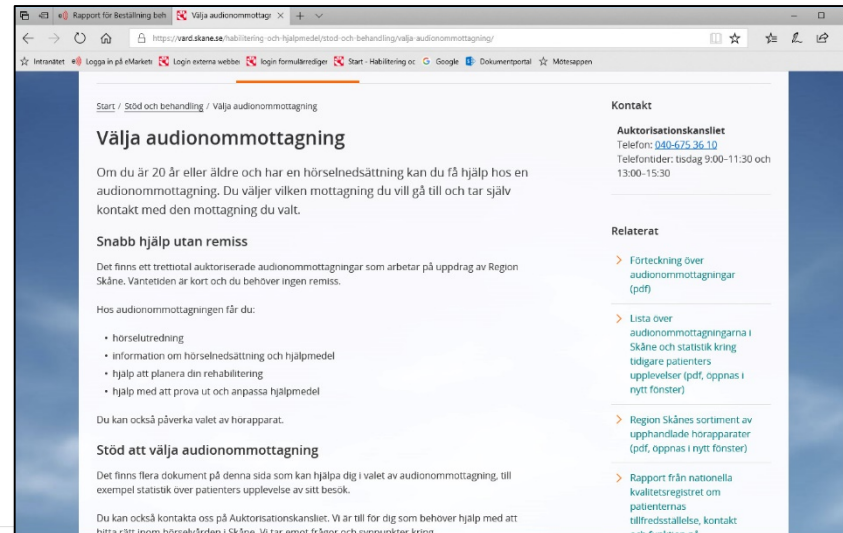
Rapport för Beställning beh
Välja audionommottagn ×
+

https://vard.skane.se/habilitering-och-hjalpmedel/stod-och-behandling/valja-audionommottagning/

Intranätet
Logga in på eMarket
Login externa webbe
login formulärrediger
Start - Habilitering oc
Google
Dokumentportal
Mötesappen

Start / Stöd och behandling / Välja audionommottagning

Välja audionommottagning

Om du är 20 år eller äldre och har en hörselnedsättning kan du få hjälp hos en audionommottagning. Du väljer vilken mottagning du vill gå till och tar själv kontakt med den mottagning du valt.

Snabb hjälp utan remiss

Det finns ett trettiotal auktoriserade audionommottagningar som arbetar på uppdrag av Region Skåne. Väntetiden är kort och du behöver ingen remiss.

Hos audionommottagningen får du:

- hörselutredning
- information om hörselnedsättning och hjälpmedel
- hjälp att planera din rehabilitering
- hjälp med att prova ut och anpassa hjälpmedel

Du kan också påverka valet av hörapparat.

Stöd att välja audionommottagning

Det finns flera dokument på denna sida som kan hjälpa dig i valet av audionommottagning, till exempel statistik över patienters upplevelse av sitt besök.

Du kan också kontakta oss på Auktorisationskansliet. Vi är till för dig som behöver hjälp med att hitta rätt inom hörselvården i Skåne. Vi tar emot frågor och synpunkter kring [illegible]

Kontakt

Auktorisationskansliet
Telefon: 040-675 36 10
Telefontider: tisdag 9:00–11:30 och 13:00–15:30

Relaterat

Förteckning över audionommottagningar (pdf)

Lista över audionommottagningarna i Skåne och statistik kring tidigare patienters upplevelser (pdf, öppnas i nytt fönster)

Region Skånes sortiment av upphandlade hörapparater (pdf, öppnas i nytt fönster)

Rapport från nationella kvalitetsregistret om patienternas tillfredsställelse, kontakt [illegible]